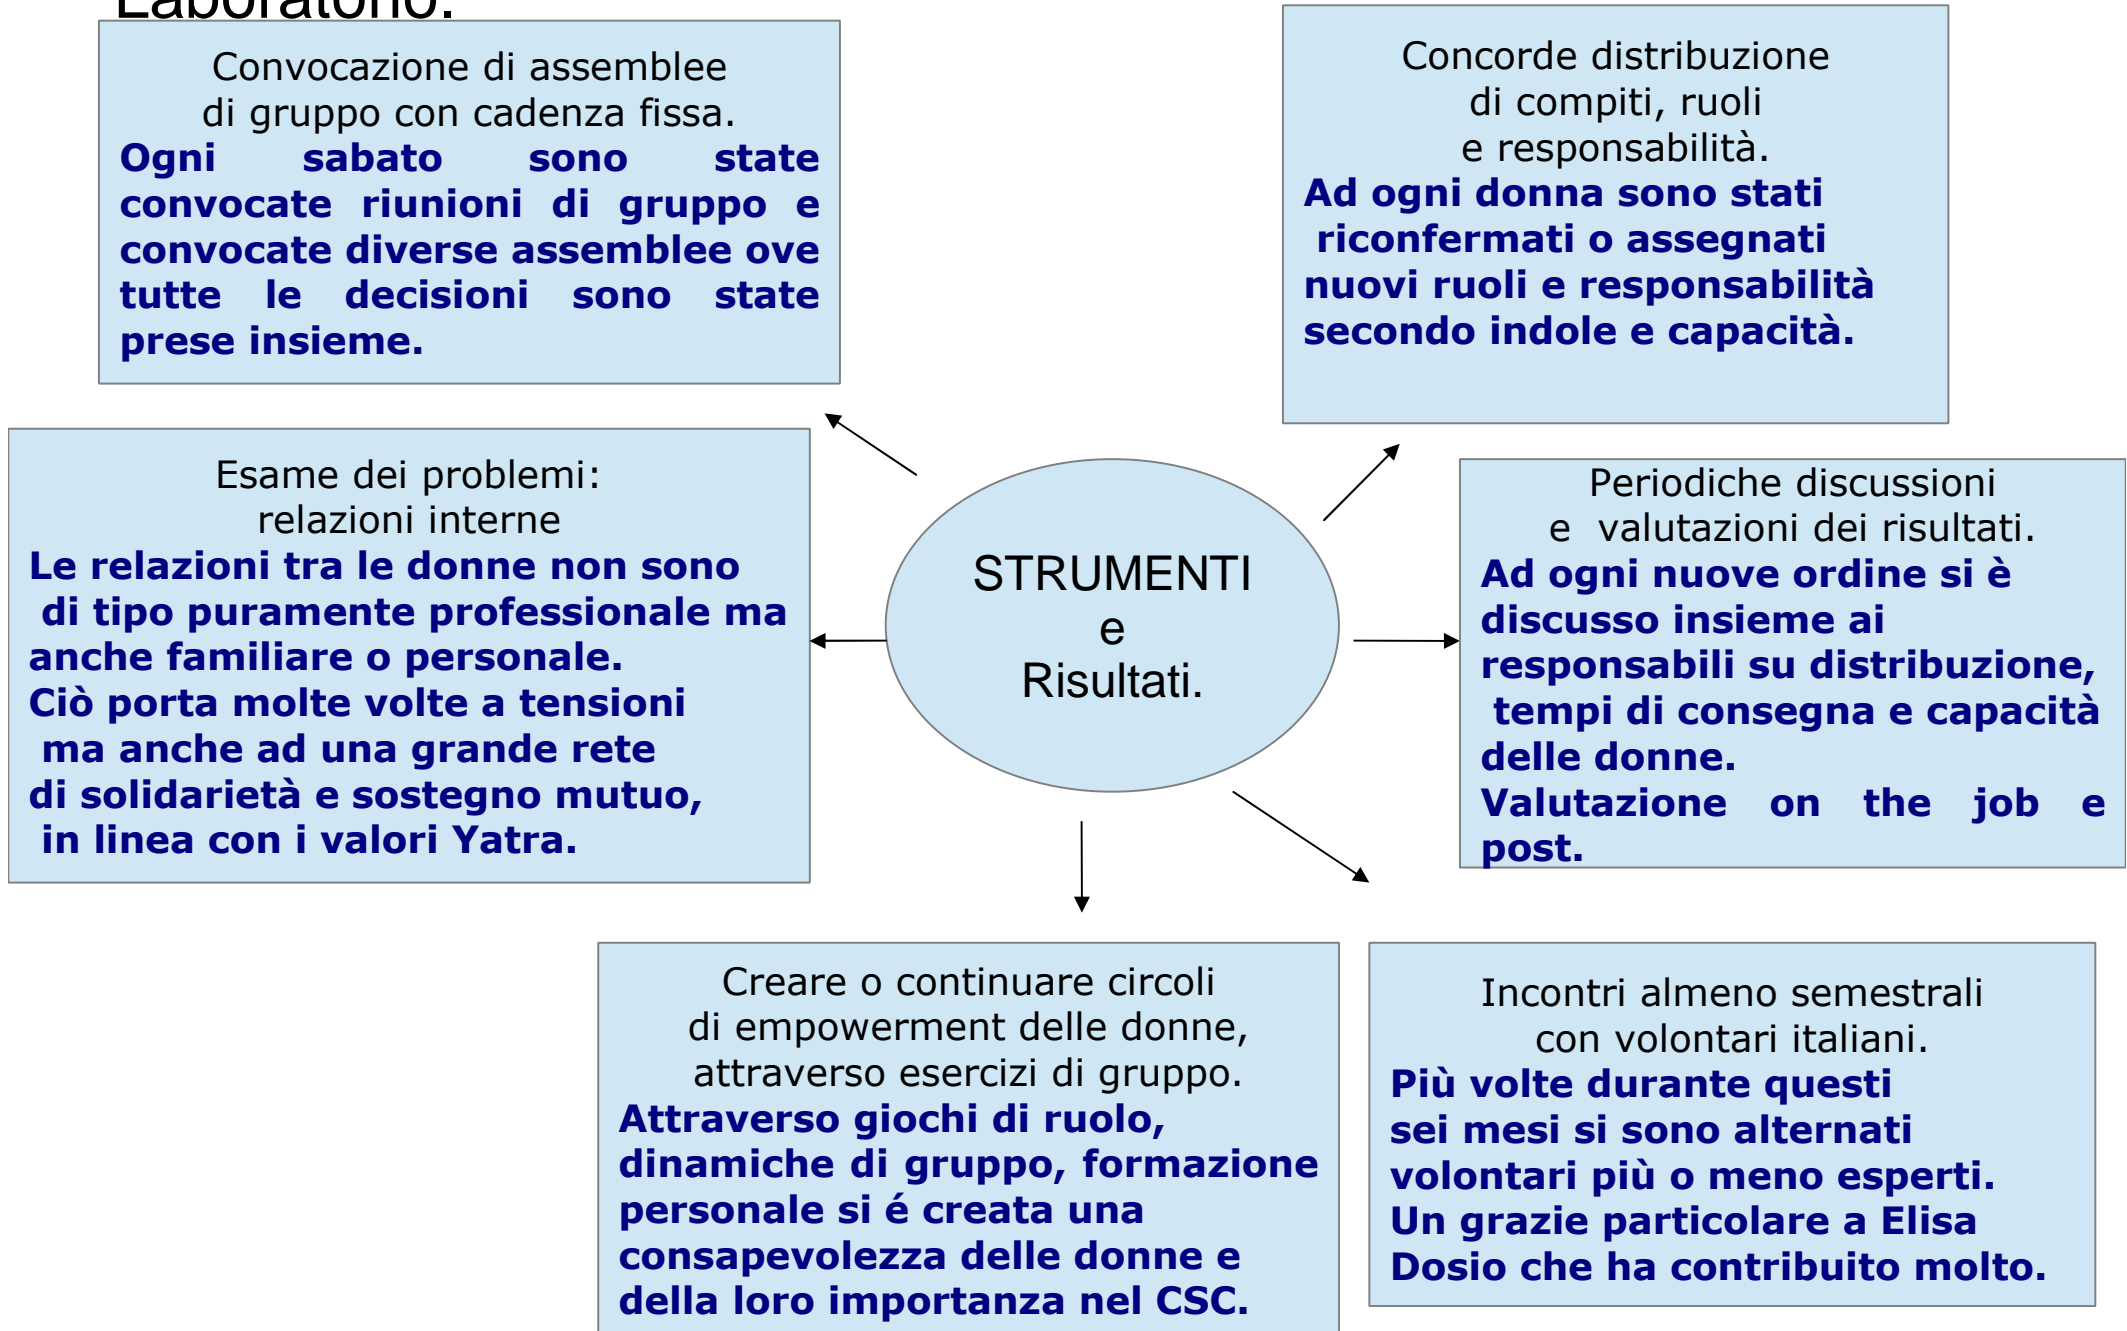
Laboratorio.

Convocazione di assemblee di gruppo con cadenza fissa.
Ogni sabato sono state convocate riunioni di gruppo e convocate diverse assemblee ove tutte le decisioni sono state prese insieme.

Concorde distribuzione di compiti, ruoli e responsabilità.
Ad ogni donna sono stati riconfermati o assegnati nuovi ruoli e responsabilità secondo indole e capacità.

Esame dei problemi: relazioni interne
Le relazioni tra le donne non sono di tipo puramente professionale ma anche familiare o personale.
Ciò porta molte volte a tensioni ma anche ad una grande rete di solidarietà e sostegno mutuo, in linea con i valori Yatra.

STRUMENTI
e
Risultati.

Periodiche discussioni e valutazioni dei risultati.
Ad ogni nuove ordine si è discusso insieme ai responsabili su distribuzione, tempi di consegna e capacità delle donne.
Valutazione on the job e post.

Creare o continuare circoli di empowerment delle donne, attraverso esercizi di gruppo.
Attraverso giochi di ruolo, dinamiche di gruppo, formazione personale si é creata una consapevolezza delle donne e della loro importanza nel CSC.

Incontri almeno semestrali con volontari italiani.
Più volte durante questi sei mesi si sono alternati volontari più o meno esperti.
Un grazie particolare a Elisa Dosio che ha contribuito molto.